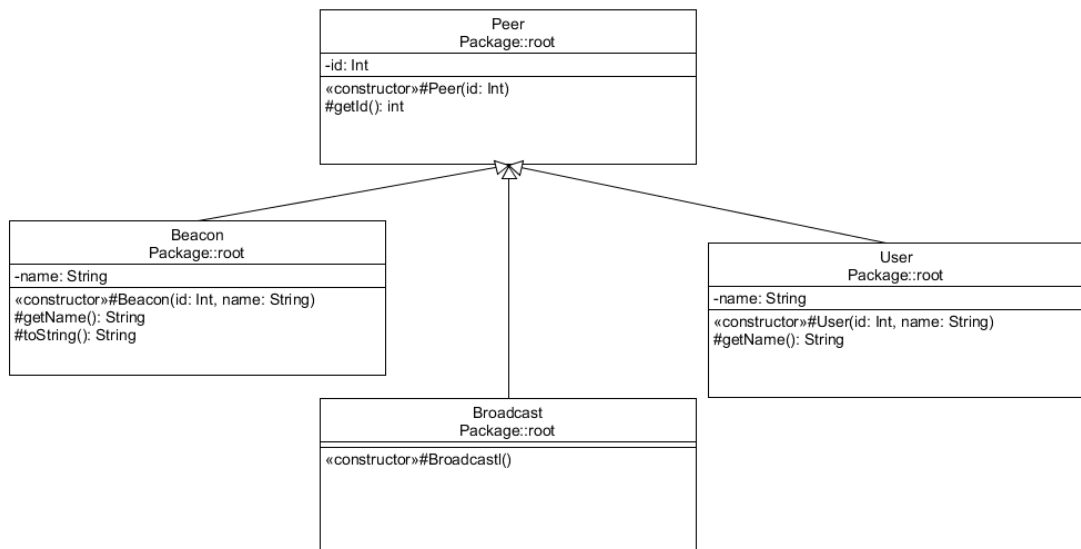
Peer
Package::root

-id: Int

«constructor»#Peer(id: Int)
#getId(): int

Beacon
Package::root

-name: String

«constructor»#Beacon(id: Int, name: String)
#getName(): String
#toString(): String

User
Package::root

-name: String

«constructor»#User(id: Int, name: String)
#getName(): String

Broadcast
Package::root

«constructor»#Broadcastl()